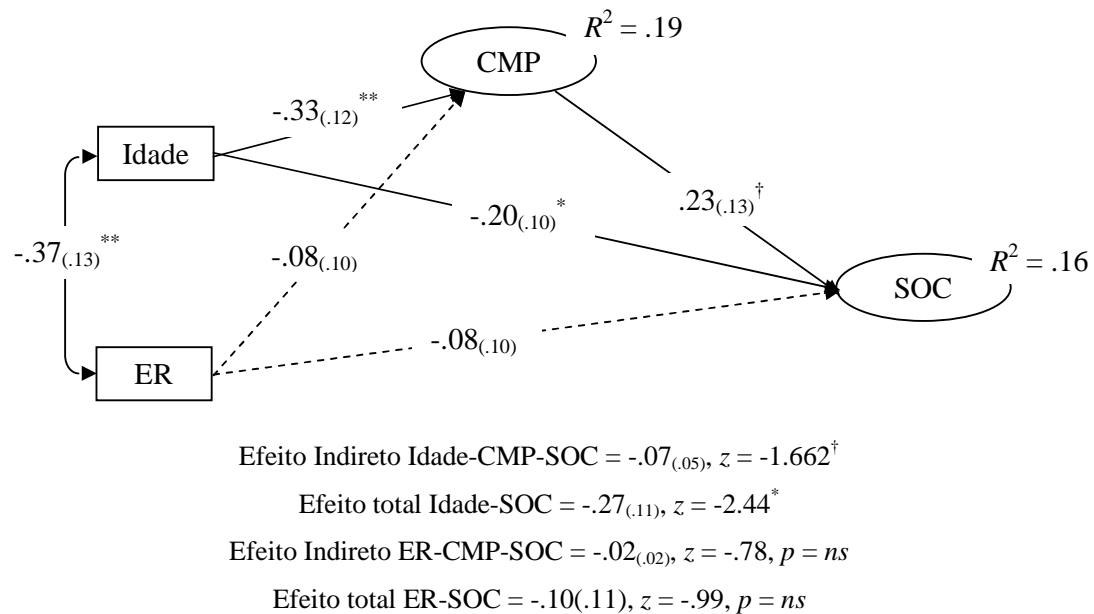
CMP $R^2 = .19$

$-.33_{(.12)}^{**}$

Idade

$-.20_{(.10)}^{*}$

$.23_{(.13)}^{\dagger}$

$-.37_{(.13)}^{**}$

$-.08_{(.10)}$

SOC $R^2 = .16$

$-.08_{(.10)}$

ER

Efeito Indireto Idade-CMP-SOC = $-.07_{(.05)}$, $z = -1.662^{\dagger}$

Efeito total Idade-SOC = $-.27_{(.11)}$, $z = -2.44^{*}$

Efeito Indireto ER-CMP-SOC = $-.02_{(.02)}$, $z = -.78$, $p = ns$

Efeito total ER-SOC = -.10(.11), $z = -.99$, $p = ns$